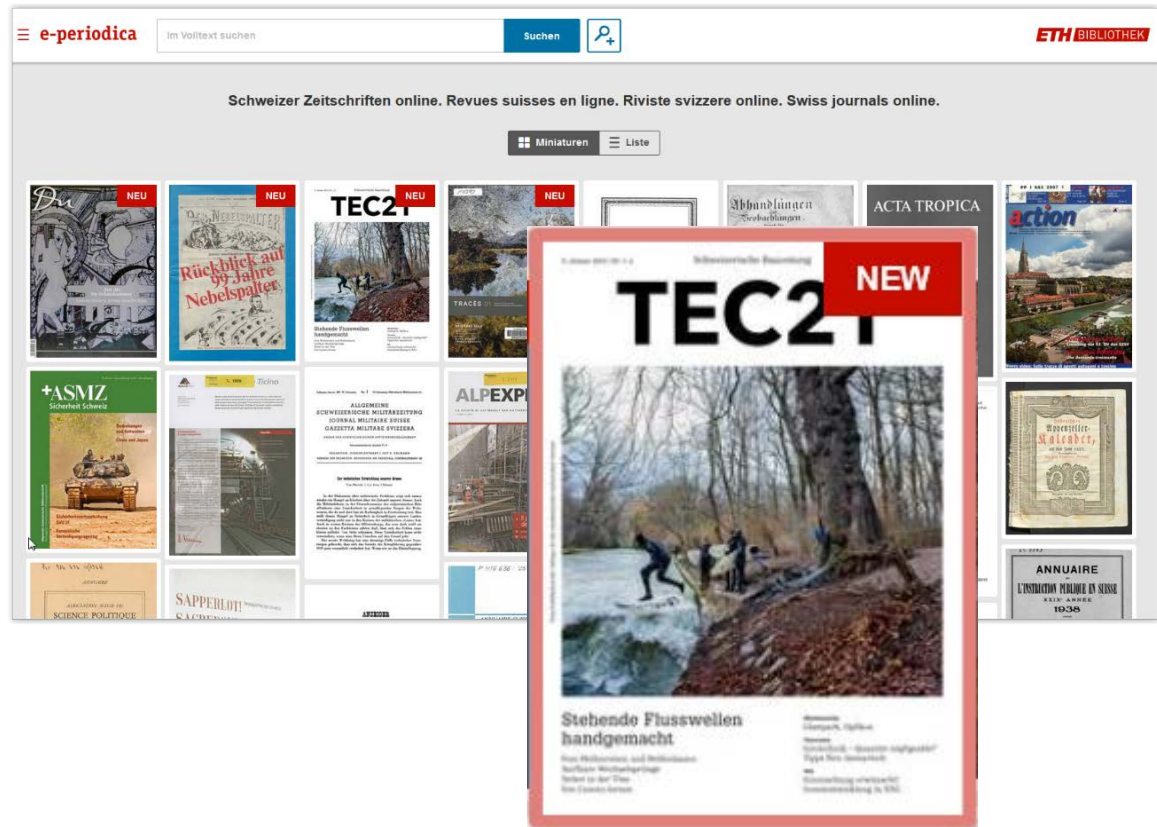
≡ e-periodica

Im Volltext suchen

Suchen

ETH BIBLIOTHEK

Schweizer Zeitschriften online. Revues suisses en ligne. Riviste svizzere online. Swiss journals online.

Miniaturen

Liste

Du

NEU

Nebelspalter

NEU

Rückblick auf 99 Jahre Nebelspalter

TEC21

NEU

Stehende Flusswellen handgemacht

NEU

TRACÉS

Abhandlungen Beobachtungen

ACTA TROPICA

action

+ASMZ

Sicherheit Schweiz

Ticino

ALLGEMEINE SCHWEIZERISCHE MILITÄRZEITUNG JOURNAL MILITAIRE SUISSE GAZZETTA MILITARE SVIZZERA

ALPEXP

Appenzeller Kalender

SCIENCE POLITIQUE

SAPPERLOT!

ANNUAIRE DE L'INSTRUCTION PUBLIQUE EN SUISSE 1938

Schweizerische Bauzeitung

TEC21

NEW

Stehende Flusswellen handgemacht

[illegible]